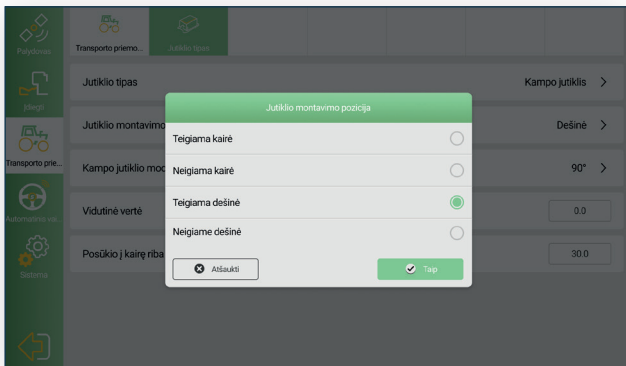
Palydovas
Įdiegti
Transporto prie...
Automatinis va...
Sistema

Transporto priemo...
Jutiklio tipas

Jutiklio tipas
Kampo jutiklis >

Jutiklio montavimo
Dešinė >

Kampo jutiklio moc
90° >

Vidutinė vertė
0.0

Posūkio į kairę riba
30.0

Jutiklio montavimo pozicija

Teigiama kairė

Neigiama kairė

Teigiama dešinė

Neigiame dešinė

Atšaukti

Taip